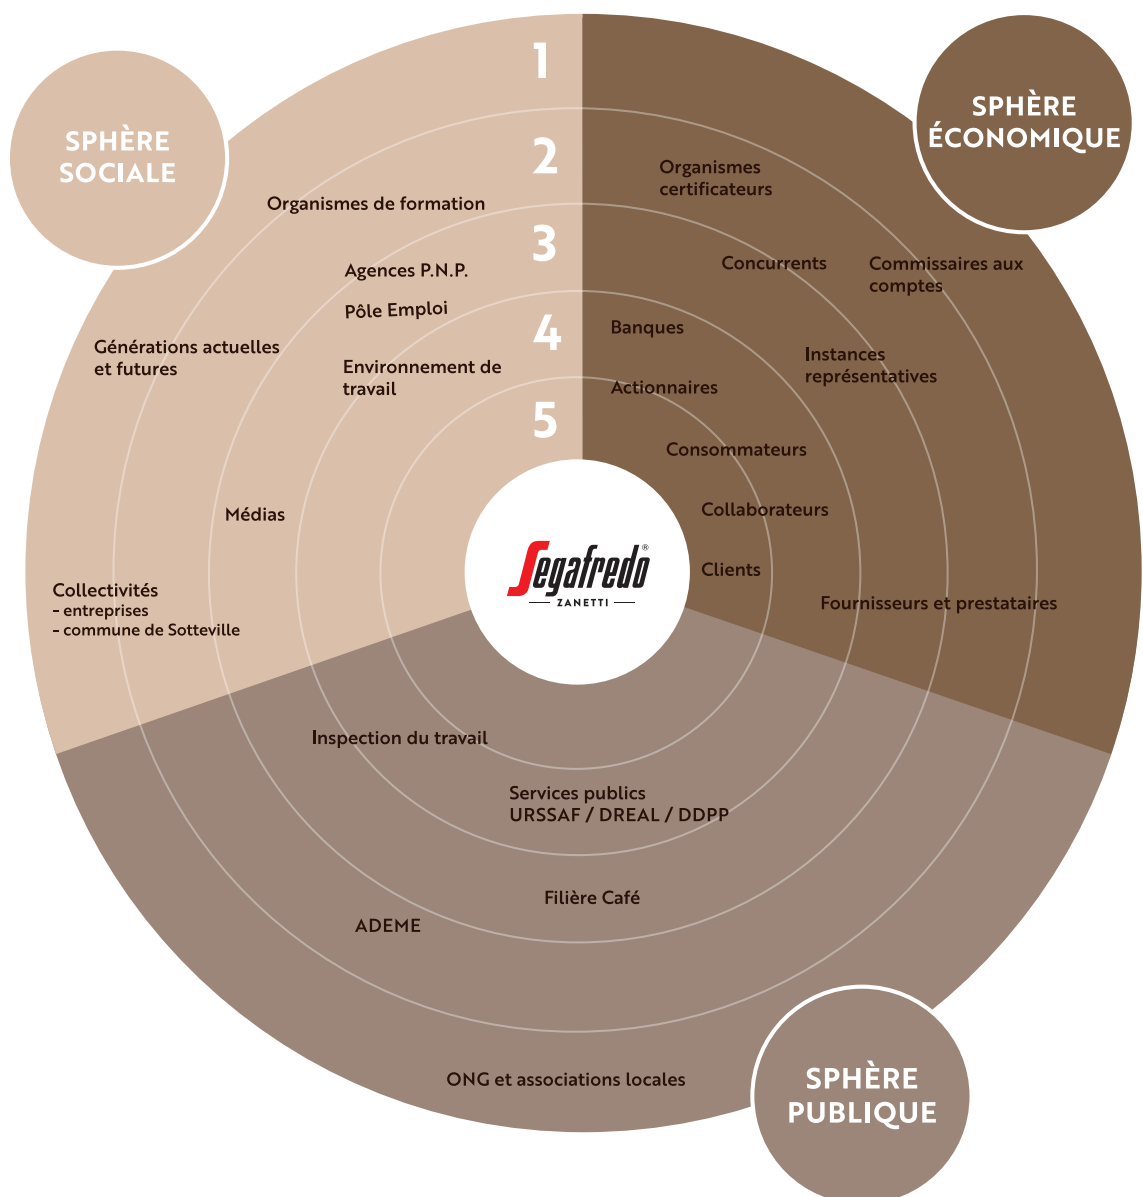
SPHÈRE SOCIALE

1

SPHÈRE ÉCONOMIQUE

2

Organismes certificateurs

Organismes de formation

3

Agences P.N.P.

Concurrents

Commissaires aux comptes

Pôle Emploi

4

Banques

Générations actuelles et futures

Instances représentatives

Environnement de travail

Actionnaires

5

Consommateurs

Médias

Collaborateurs

Segafredo ZANETTI

Clients

Collectivités
- entreprises
- commune de Sotteville

Fournisseurs et prestataires

Inspection du travail

Services publics
URSSAF / DREAL / DDPP

Filière Café

ADEME

ONG et associations locales

SPHÈRE PUBLIQUE